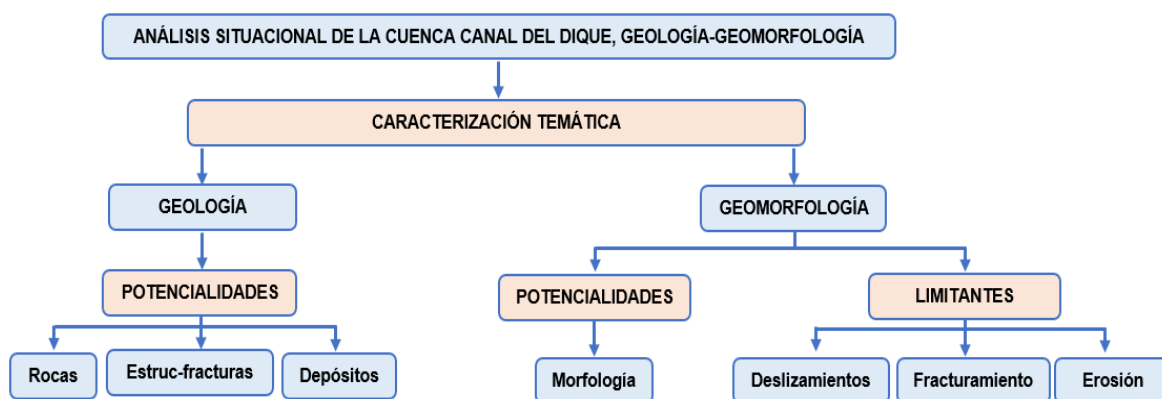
ANÁLISIS SITUACIONAL DE LA CUENCA CANAL DEL DIQUE, GEOLOGÍA-GEOMORFOLOGÍA

CARACTERIZACIÓN TEMÁTICA

GEOLOGÍA

POTENCIALIDADES

Rocas

Estruc-fracturas

Depósitos

GEOMORFOLOGÍA

POTENCIALIDADES

Morfología

LIMITANTES

Deslizamientos

Fracturamiento

Erosión